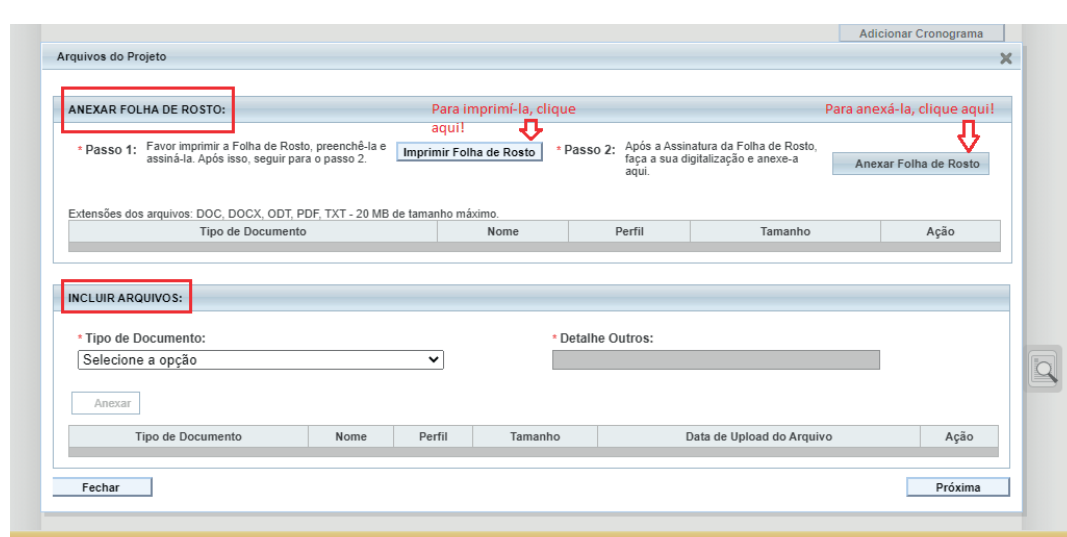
Adicionar Cronograma

Arquivos do Projeto

ANEXAR FOLHA DE ROSTO:

Para imprimí-la, clique aqui!

Para anexá-la, clique aqui!

* Passo 1: Favor imprimir a Folha de Rosto, preenchê-la e assiná-la. Após isso, seguir para o passo 2.

Imprimir Folha de Rosto

* Passo 2: Após a Assinatura da Folha de Rosto, faça a sua digitalização e anexe-a aqui.

Anexar Folha de Rosto

Extensões dos arquivos: DOC, DOCX, ODT, PDF, TXT - 20 MB de tamanho máximo.

| Tipo de Documento | Nome | Perfil | Tamanho | Ação |
|---|---|---|---|---|

INCLUIR ARQUIVOS:

* Tipo de Documento:

Selecione a opção

* Detalhe Outros:

Anexar

| Tipo de Documento | Nome | Perfil | Tamanho | Data de Upload do Arquivo | Ação |
|---|---|---|---|---|---|

Fechar

Próxima